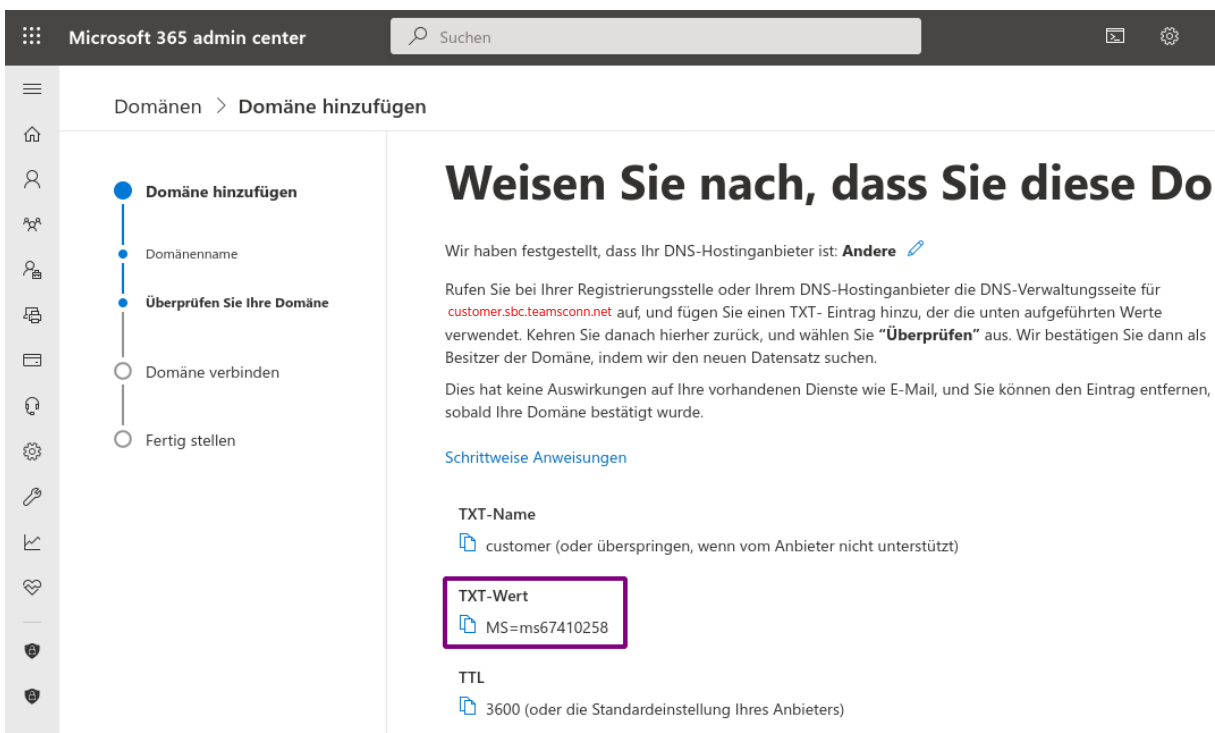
Microsoft 365 admin center

Suchen

Domänen > Domäne hinzufügen

Domäne hinzufügen

Domänenname

Überprüfen Sie Ihre Domäne

Domäne verbinden

Fertig stellen

Weisen Sie nach, dass Sie diese Do

Wir haben festgestellt, dass Ihr DNS-Hostinganbieter ist: **Andere**

Rufen Sie bei Ihrer Registrierungsstelle oder Ihrem DNS-Hostinganbieter die DNS-Verwaltungsseite für customer.sbc.teamsconn.net auf, und fügen Sie einen TXT- Eintrag hinzu, der die unten aufgeführten Werte verwendet. Kehren Sie danach hierher zurück, und wählen Sie **"Überprüfen"** aus. Wir bestätigen Sie dann als Besitzer der Domäne, indem wir den neuen Datensatz suchen.

Dies hat keine Auswirkungen auf Ihre vorhandenen Dienste wie E-Mail, und Sie können den Eintrag entfernen, sobald Ihre Domäne bestätigt wurde.

Schrittweise Anweisungen

TXT-Name

customer (oder überspringen, wenn vom Anbieter nicht unterstützt)

TXT-Wert

MS=ms67410258

TTL

3600 (oder die Standardeinstellung Ihres Anbieters)